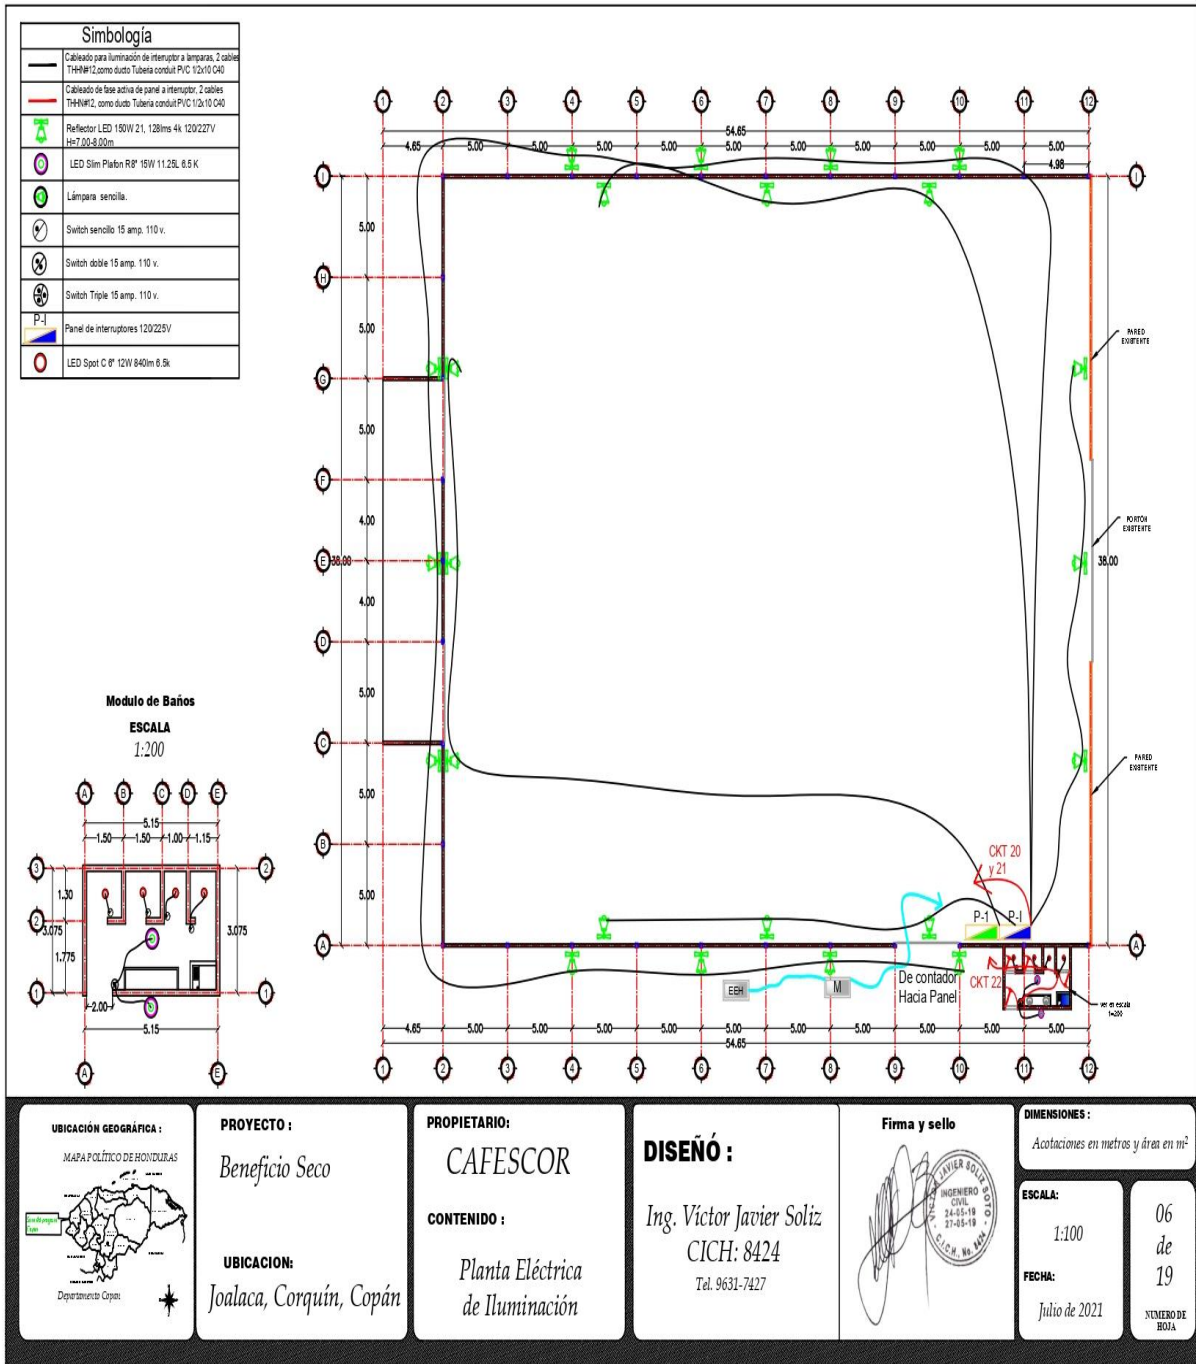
Simbología

| | |
|---|---|
| | Cableado para iluminación de interruptor a lamparas, 2 cables THHN#12,como ducto Tuberia conduit PVC 1/2x10 C40 |
| | Cableado de fase activa de panel a interruptor, 2 cables THHN#12, como ducto Tuberia conduit PVC 1/2x10 C40 |
| | Reflector LED 150W 21, 128lms 4k 120/227V H=7.00-8.00m |
| | LED Slim Plafon R8" 15W 11.25L 6.5 K |
| | Lámpara sencilla. |
| | Switch sencillo 15 amp. 110 v. |
| | Switch doble 15 amp. 110 v. |
| | Switch Triple 15 amp. 110 v. |
| P-I | Panel de interruptores 120/225V |
| | LED Spot C 6" 12W 840lm 6.5k |

1 2 3 4 5 6 7 8 9 10 11 12

54.65
4.65 5.00 5.00 5.00 5.00 5.00 5.00 5.00 5.00 5.00 5.00
4.98

I H G F E D C B A

5.00 5.00 5.00 4.00 4.00 5.00 5.00 5.00

38.00 38.00

PARED EXISTENTE
PORTÓN EXISTENTE
PARED EXISTENTE

CKT 20 y 21
P-1 P-I
CKT 22
EEH M
De contador Hacia Panel
Ver en escala 1=200

4.65 5.00 5.00 5.00 5.00 5.00 5.00 5.00 5.00 5.00 5.00
54.65

Modulo de Baños
ESCALA
1:200

A B C D E
5.15
1.50 1.50 1.00 1.15
3 2 1
1.30
3.075
1.775
3.075
2.00
5.15
A E

UBICACIÓN GEOGRÁFICA :
MAPA POLÍTICO DE HONDURAS
Departamento Copan

PROYECTO :
Beneficio Seco

UBICACION:
Joalaca, Corquín, Copán

PROPIETARIO:
CAFESCOR

CONTENIDO :
Planta Eléctrica de Iluminación

DISEÑÓ :
Ing. Víctor Javier Soliz
CICH: 8424
Tel. 9631-7427

Firma y sello
VICTOR JAVIER SOLIZ SOTO INGENIERO CIVIL 24-05-19 27-05-19 C.I.C.H. No. 8424

DIMENSIONES :
Acotaciones en metros y área en m²

ESCALA:
1:100

FECHA:
Julio de 2021

06 de 19
NUMERO DE HOJA